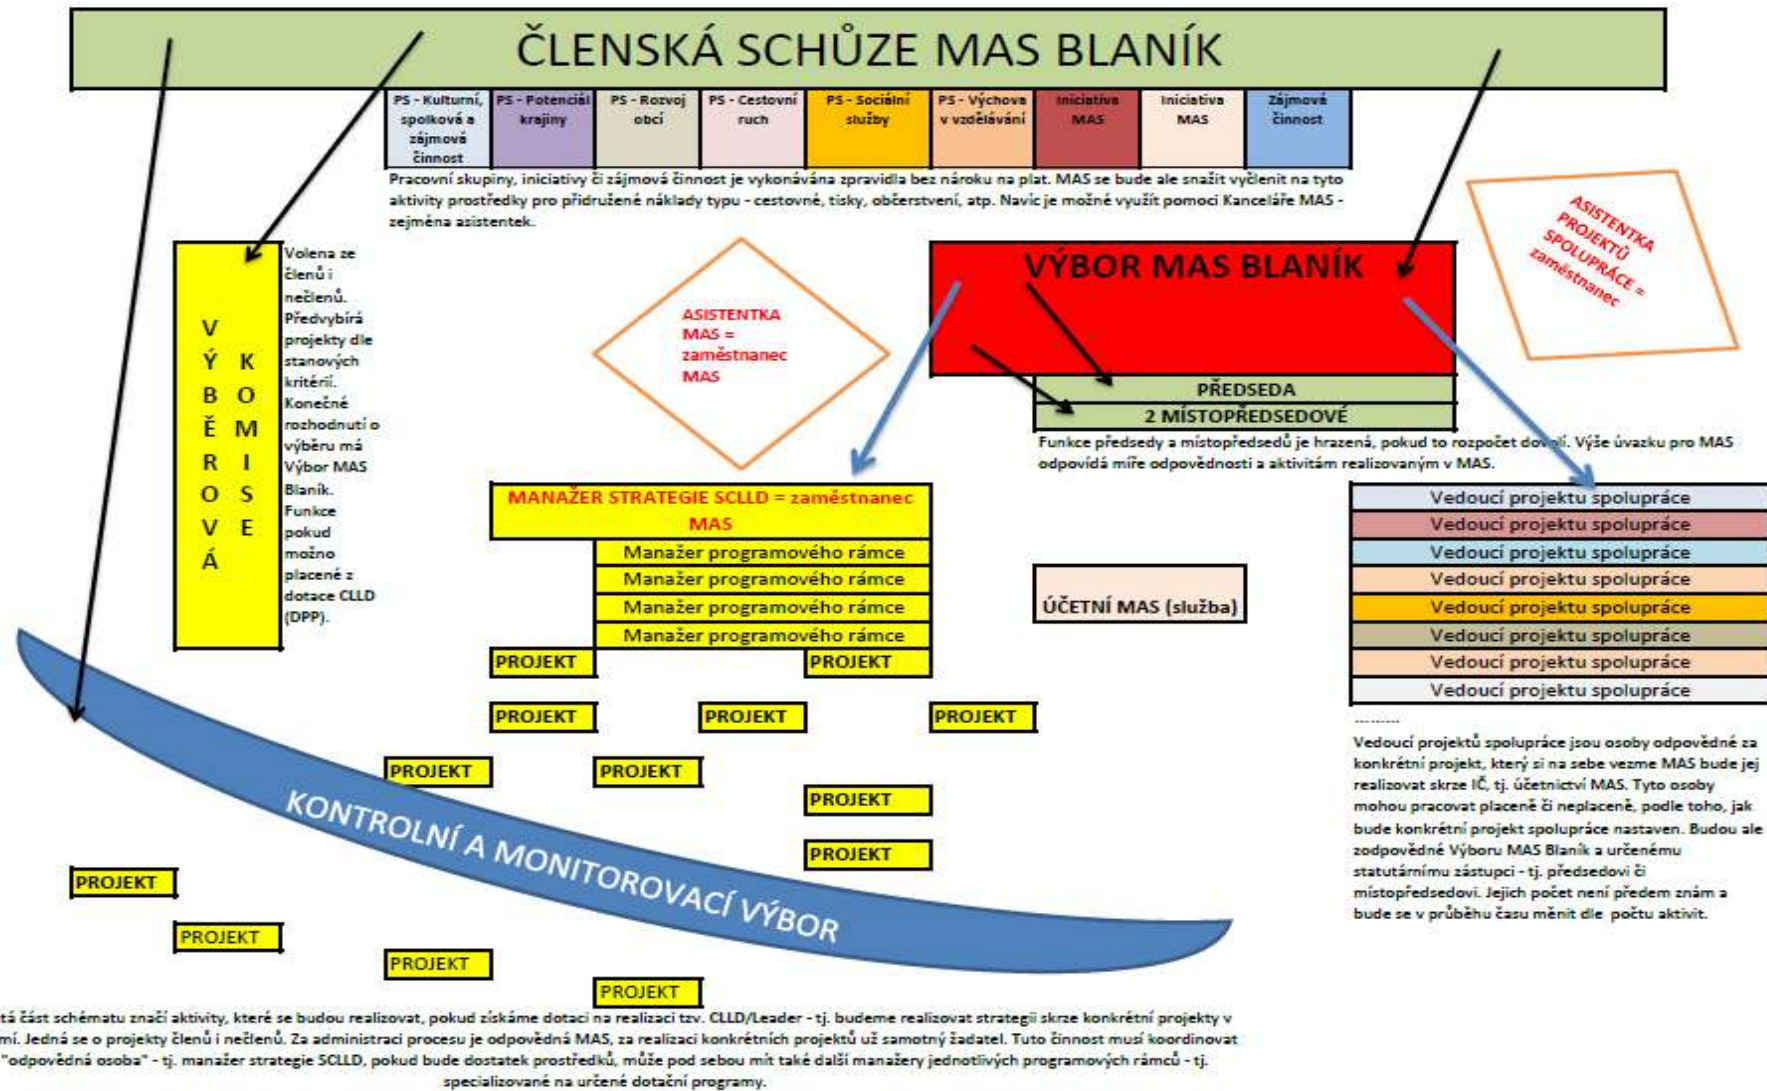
ČLENSKÁ SCHŮZE MAS BLANÍK

| PS - Kulturní, spolková a zájmová činnost | PS - Potenciál krajiny | PS - Rozvoj obcí | PS - Cestovní ruch | PS - Sociální služby | PS - Výchova v vzdělávání | Iniciativa MAS | Iniciativa MAS | Zájmová činnost |
|---|---|---|---|---|---|---|---|---|

Pracovní skupiny, iniciativy či zájmová činnost je vykonávána zpravidla bez nároku na plat. MAS se bude ale snažit vyčlenit na tyto aktivity prostředky pro přidružené náklady typu - cestovné, tisky, občerstvení, atp. Navíc je možné využít pomoci Kanceláře MAS - zejména asistentek.

ASISTENTKA PROJEKTŮ SPOLUPRÁCE = zaměstnanec

VÝBĚROVÁ KOMISE

Volena ze členů i nečlenů. Předvybírá projekty dle stanových kritérií. Konečné rozhodnutí o výběru má Výbor MAS Blaník. Funkce pokud možno placené z dotace CLLD (DPP).

ASISTENTKA MAS = zaměstnanec MAS

VÝBOR MAS BLANÍK

PŘEDSEDA

2 MÍSTOPŘEDSEDOVÉ

Funkce předsedy a místopředsedů je hrazená, pokud to rozpočet dovolí. Výše úvazku pro MAS odpovídá míře odpovědnosti a aktivitám realizovaným v MAS.

MANAŽER STRATEGIE SCLLD = zaměstnanec MAS

Manažer programového rámce

Manažer programového rámce

Manažer programového rámce

Manažer programového rámce

ÚČETNÍ MAS (služba)

Vedoucí projektu spolupráce

Vedoucí projektu spolupráce

Vedoucí projektu spolupráce

Vedoucí projektu spolupráce

Vedoucí projektu spolupráce

Vedoucí projektu spolupráce

Vedoucí projektu spolupráce

Vedoucí projektu spolupráce

.........

Vedoucí projektů spolupráce jsou osoby odpovědné za konkrétní projekt, který si na sebe vezme MAS bude jej realizovat skrze IČ, tj. účetnictví MAS. Tyto osoby mohou pracovat placeně či neplaceně, podle toho, jak bude konkrétní projekt spolupráce nastaven. Budou ale zodpovědné Výboru MAS Blaník a určenému statutárnímu zástupci - tj. předsedovi či místopředsedovi. Jejich počet není předem znám a bude se v průběhu času měnit dle počtu aktivit.

PROJEKT

PROJEKT

PROJEKT

PROJEKT

PROJEKT

PROJEKT

PROJEKT

PROJEKT

PROJEKT

KONTROLNÍ A MONITOROVACÍ VÝBOR

PROJEKT

PROJEKT

PROJEKT

PROJEKT

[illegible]tá část schématu značí aktivity, které se budou realizovat, pokud získáme dotaci na realizaci tzv. CLLD/Leader - tj. budeme realizovat strategii skrze konkrétní projekty v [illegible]mí. Jedná se o projekty členů i nečlenů. Za administraci procesu je odpovědná MAS, za realizaci konkrétních projektů už samotný žadatel. Tuto činnost musí koordinovat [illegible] "odpovědná osoba" - tj. manažer strategie SCLLD, pokud bude dostatek prostředků, může pod sebou mít také další manažery jednotlivých programových rámců - tj. specializované na určené dotační programy.